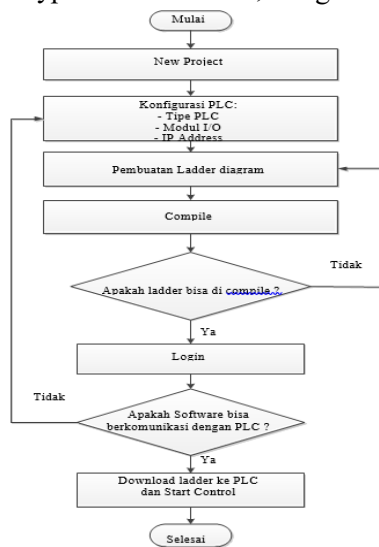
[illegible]

Mulai

New Project

Konfigurasi PLC:
- Tipe PLC
- Modul I/O
- IP Address

Pembuatan Ladder diagram

Compile

Tidak

Apakah ladder bisa di compile ?

Ya

Login

Tidak

Apakah Software bisa berkomunikasi dengan PLC ?

Ya

Download ladder ke PLC dan Start Control

Selesai